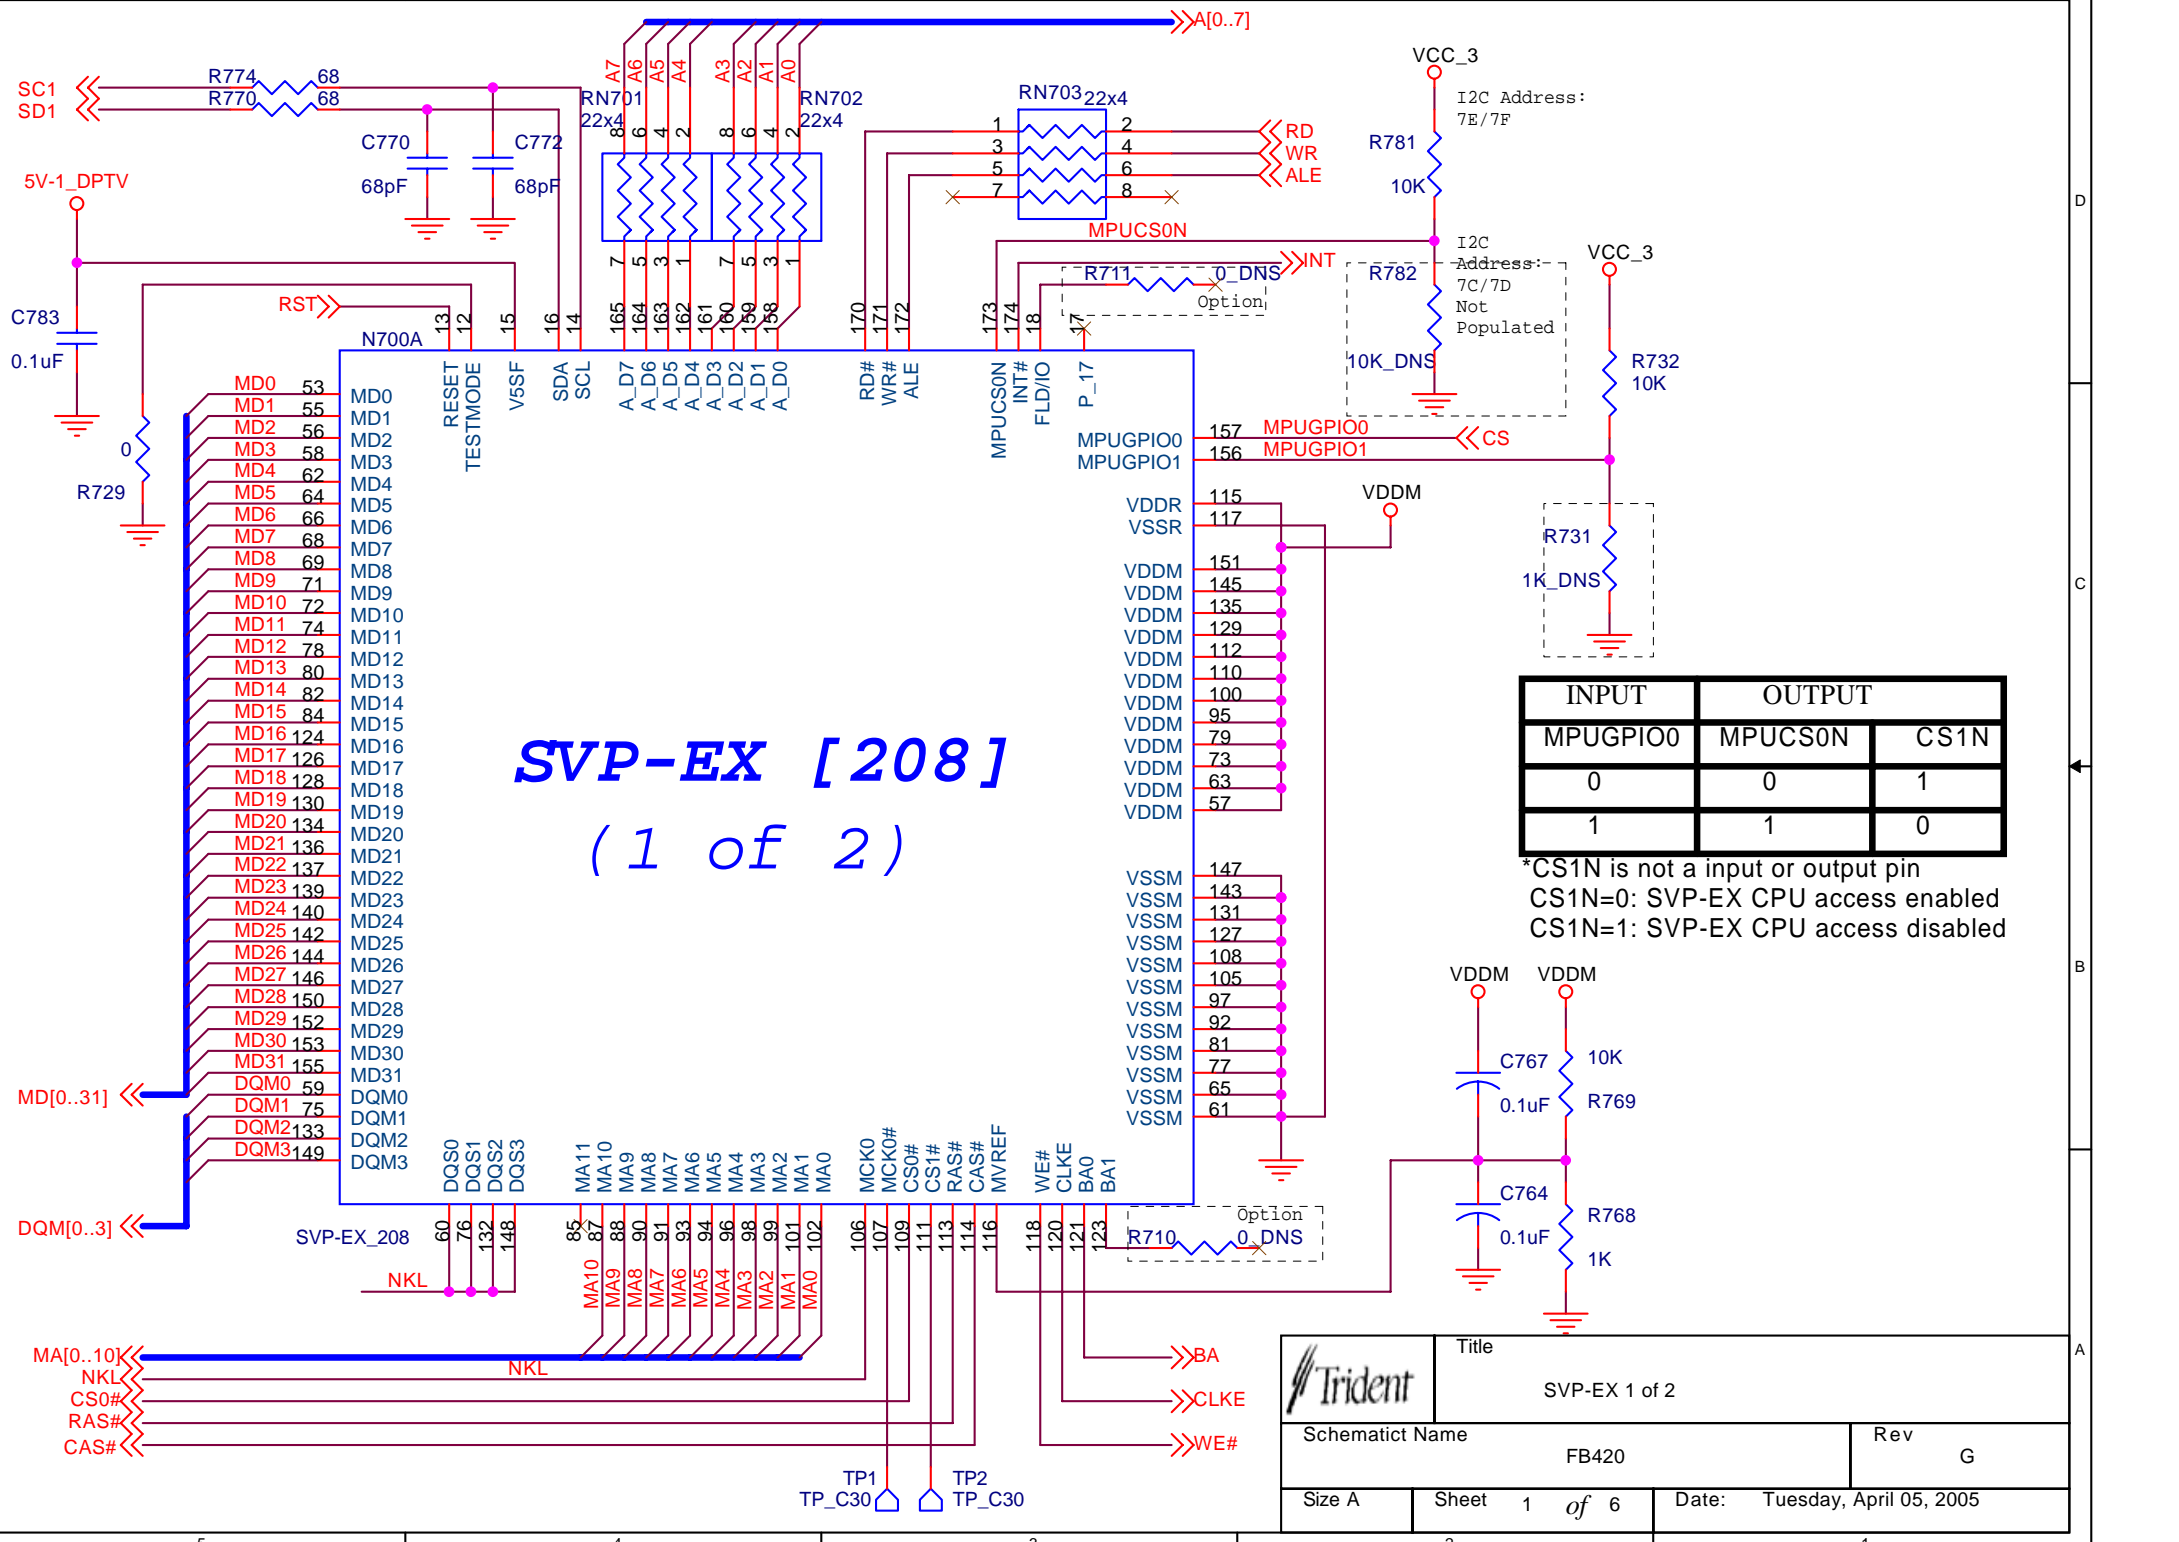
A[0..7]

SC1
SD1
R774 68
R770 68
C770
68pF
C772
68pF
5V-1_DPTV
C783
0.1uF
RST
R729
0

A7 A6 A5 A4 A3 A2 A1 A0
RN701
22x4
RN702
22x4
8 6 4 2 8 6 4 2
7 5 3 1 7 5 3 1

RN703 22x4
1 2
3 4
5 6
7 8
RD
WR
ALE
MPUCS0N
INT
R711 0_DNS
Option

VCC_3
I2C Address:
7E/7F
R781
10K
I2C
Address:
7C/7D
Not
Populated
R782
10K_DNS
VCC_3
R732
10K
R731
1K_DNS

N700A
13 12 15 16 14 165 164 163 162 161 160 159 158 170 171 172 173 174 18 17
RESET
TESTMODE
V5SF
SDA
SCL
A_D7
A_D6
A_D5
A_D4
A_D3
A_D2
A_D1
A_D0
RD#
WR#
ALE
MPUCS0N
INT#
FLD/IO
P_17

MD0 53 MD0
MD1 55 MD1
MD2 56 MD2
MD3 58 MD3
MD4 62 MD4
MD5 64 MD5
MD6 66 MD6
MD7 68 MD7
MD8 69 MD8
MD9 71 MD9
MD10 72 MD10
MD11 74 MD11
MD12 78 MD12
MD13 80 MD13
MD14 82 MD14
MD15 84 MD15
MD16 124 MD16
MD17 126 MD17
MD18 128 MD18
MD19 130 MD19
MD20 134 MD20
MD21 136 MD21
MD22 137 MD22
MD23 139 MD23
MD24 140 MD24
MD25 142 MD25
MD26 144 MD26
MD27 146 MD27
MD28 150 MD28
MD29 152 MD29
MD30 153 MD30
MD31 155 MD31
DQM0 59 DQM0
DQM1 75 DQM1
DQM2 133 DQM2
DQM3 149 DQM3
MD[0..31]
DQM[0..3]

MPUGPIO0 157 MPUGPIO0
MPUGPIO1 156 MPUGPIO1
CS
VDDR 115
VSSR 117
VDDM
VDDM 151
VDDM 145
VDDM 135
VDDM 129
VDDM 112
VDDM 110
VDDM 100
VDDM 95
VDDM 79
VDDM 73
VDDM 63
VDDM 57
VDDM
VSSM 147
VSSM 143
VSSM 131
VSSM 127
VSSM 108
VSSM 105
VSSM 97
VSSM 92
VSSM 81
VSSM 77
VSSM 65
VSSM 61

SVP-EX [208]
(1 of 2)

| INPUT | OUTPUT | |
|---|---|---|
| MPUGPIO0 | MPUCS0N | CS1N |
| 0 | 0 | 1 |
| 1 | 1 | 0 |

*CS1N is not a input or output pin
CS1N=0: SVP-EX CPU access enabled
CS1N=1: SVP-EX CPU access disabled

DQS0 DQS1 DQS2 DQS3 MA11 MA10 MA9 MA8 MA7 MA6 MA5 MA4 MA3 MA2 MA1 MA0 MCK0 MCK0# CS0# CS1# RAS# CAS# MVREF WE# CLKE BA0 BA1
SVP-EX_208
60 76 132 148 85 87 88 90 91 93 94 96 98 99 101 102 106 107 109 111 113 114 116 118 120 121 123
NKL
MA10 MA9 MA8 MA7 MA6 MA5 MA4 MA3 MA2 MA1 MA0
Option
R710 0_DNS
MA[0..10]
NKL
NKL
CS0#
RAS#
CAS#
BA
CLKE
WE#
TP1
TP_C30
TP2
TP_C30

VDDM VDDM
C767
0.1uF
10K
R769
C764
0.1uF
R768
1K

Trident
Title
SVP-EX 1 of 2
Schematict Name
FB420
Rev
G
Size A
Sheet 1 of 6
Date: Tuesday, April 05, 2005
D
C
B
A